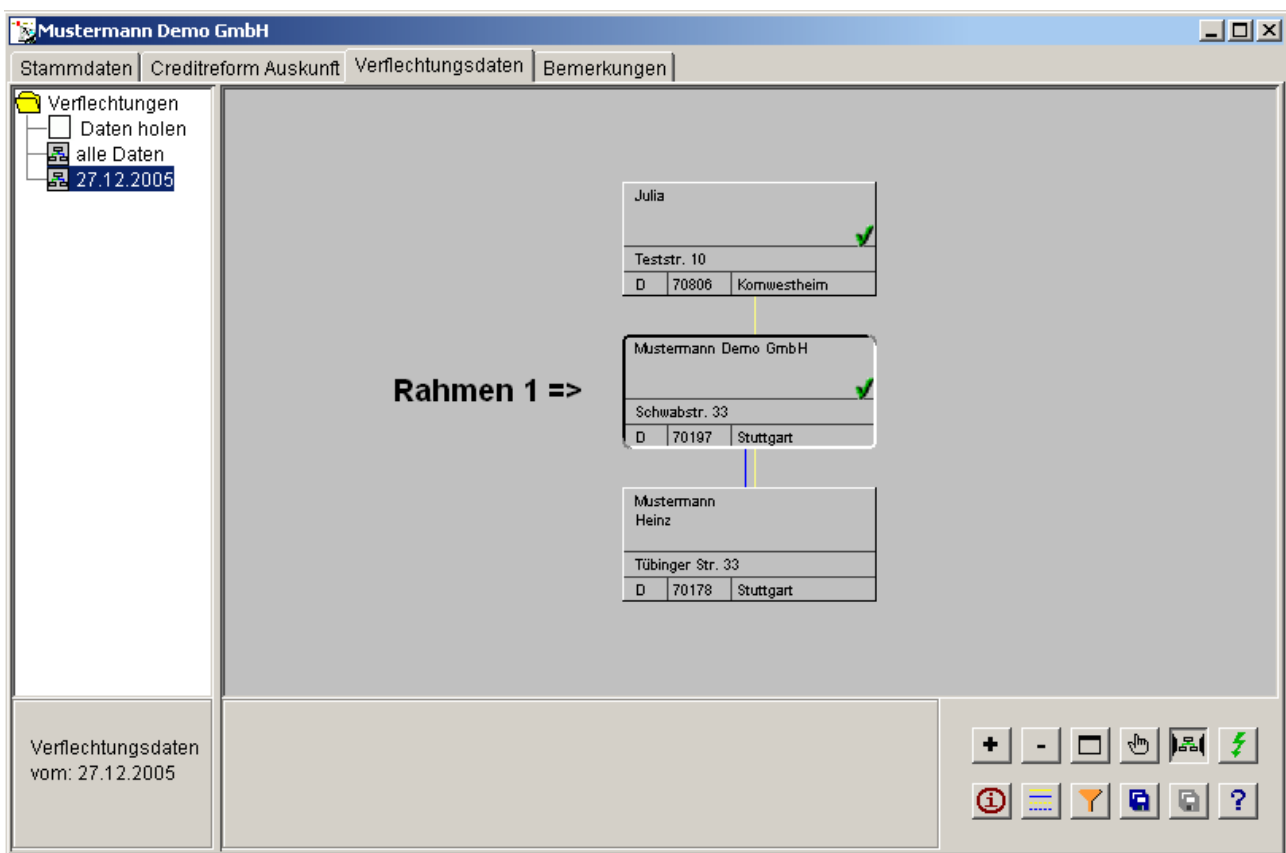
Mustermann Demo GmbH

Stammdaten | Creditreform Auskunft | Verflechtungsdaten | Bemerkungen

Verflechtungen
Daten holen
alle Daten
27.12.2005

Julia
Teststr. 10
D | 70806 | Kornwestheim

Rahmen 1 =>

Mustermann Demo GmbH
Schwabstr. 33
D | 70197 | Stuttgart

Mustermann
Heinz
Tübinger Str. 33
D | 70178 | Stuttgart

Verflechtungsdaten
vom: 27.12.2005

+ -
?